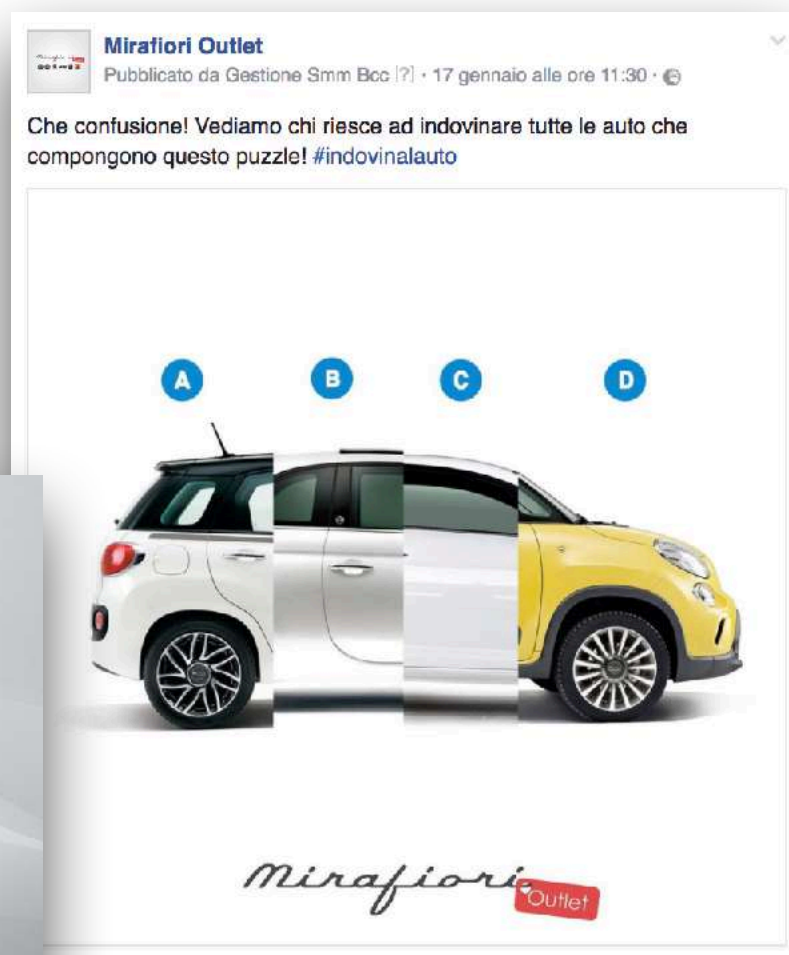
Mirafiori Outlet
Pubblicato da Gestione Smm Bcc [?] · 17 gennaio alle ore 11:30 ·

Che confusione! Vediamo chi riesce ad indovinare tutte le auto che compongono questo puzzle! #indovinalauto

A B C D

Mirafiori Outlet